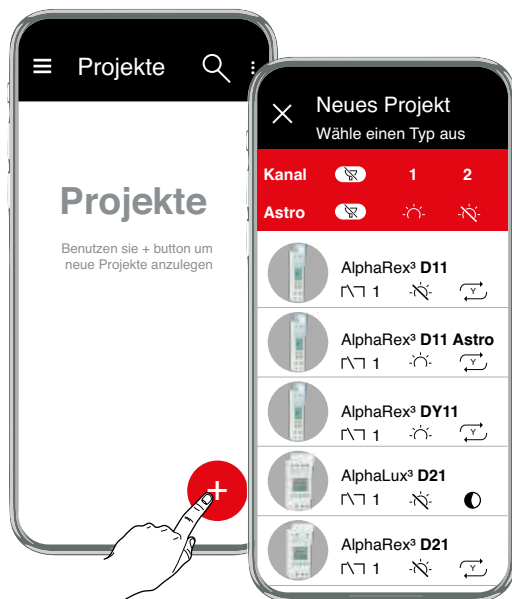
Projekte

Projekte

Benutzen sie + button um neue Projekte anzulegen

+

Neues Projekt
Wähle einen Typ aus

Kanal 1 2
Astro

AlphaRex³ D11
1

AlphaRex³ D11 Astro
1

AlphaRex³ DY11
1

AlphaLux³ D21
1

AlphaRex³ D21
1